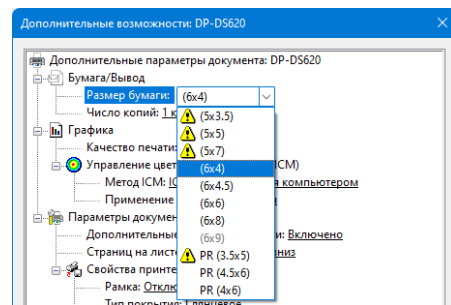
Дополнительные возможности: DP-DS620

Дополнительные параметры документа: DP-DS620
Бумага/Вывод
Размер бумаги: (6x4)
Число копий: 1 к
Графика
Качество печати:
Управление цвет ICM)
Метод ICM: IC компьютером
Применение
Параметры докуме
Дополнительн и: Включено
Страниц на листе низ
Свойства принте
Рамка: Откл
Тип покрытия: Глянцевое

(5x3.5)
(5x5)
(5x7)
(6x4)
(6x4.5)
(6x6)
(6x8)
(6x9)
PR (3.5x5)
PR (4.5x6)
PR (4x6)